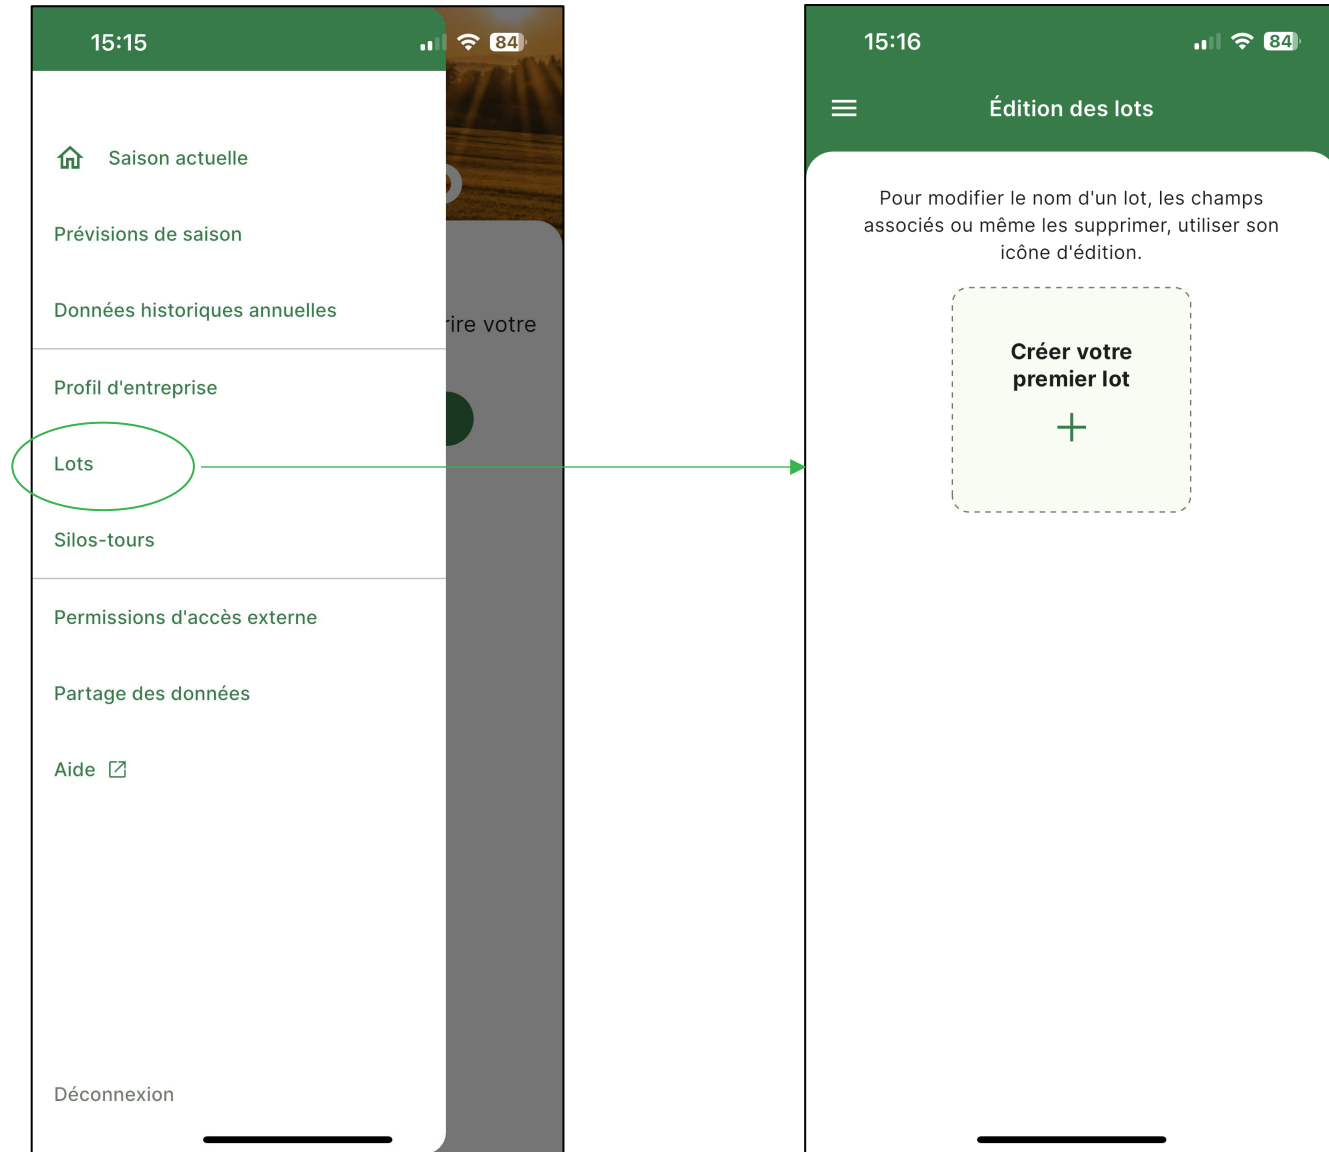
15:15

84

Saison actuelle

Prévisions de saison

Données historiques annuelles

Profil d'entreprise

Lots

Silos-tours

Permissions d'accès externe

Partage des données

Aide

Déconnexion

rire votre

15:16

84

Édition des lots

Pour modifier le nom d'un lot, les champs associés ou même les supprimer, utiliser son icône d'édition.

Créer votre premier lot

+